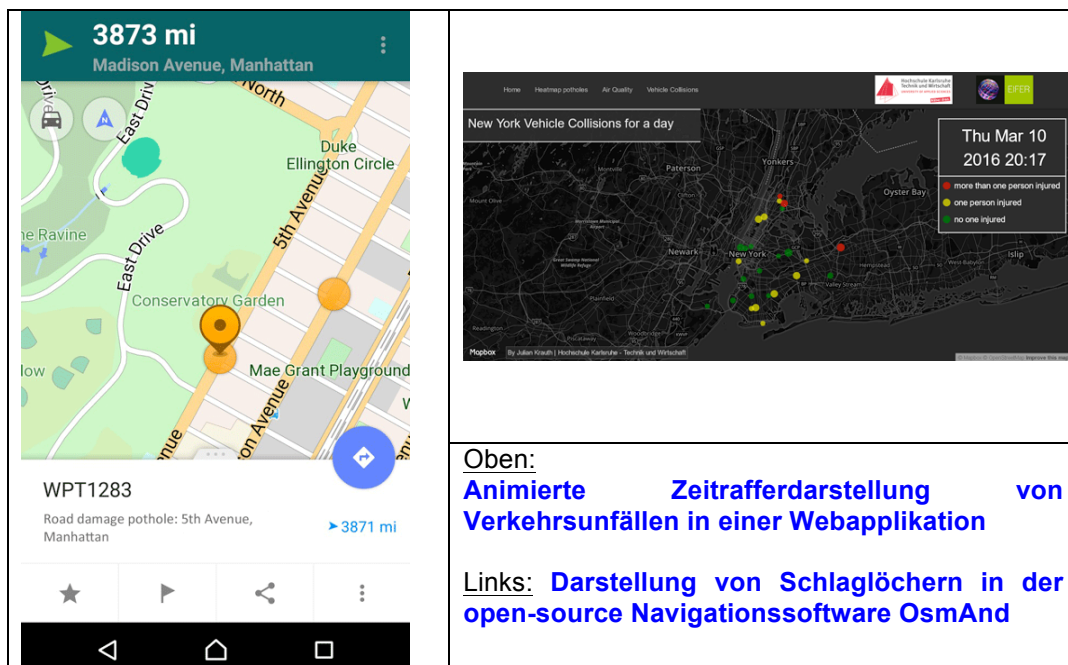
3873 mi
Madison Avenue, Manhattan

North
East Drive
Duke Ellington Circle
he Ravine
East Drive
5th Avenue
Conservatory Garden
Mae Grant Playground
low
Avenue
nue

WPT1283
Road damage pothole: 5th Avenue, Manhattan
➤3871 mi

Home Heatmap potholes Air Quality Vehicle Collisions
Hochschule Karlsruhe Technik und Wirtschaft
EIFER
New York Vehicle Collisions for a day
Thu Mar 10
2016 20:17
more than one person injured
one person injured
no one injured
Paterson
Yonkers
Oyster Bay
Newark
New York
Hempstead
Islip
Plainfield
Valley Stream
Readington
Mapbox
By Julian Krauth | Hochschule Karlsruhe - Technik und Wirtschaft

Oben:
Animierte Zeitrafferdarstellung von Verkehrsunfällen in einer Webapplikation

Links: Darstellung von Schlaglöchern in der open-source Navigationssoftware OsmAnd